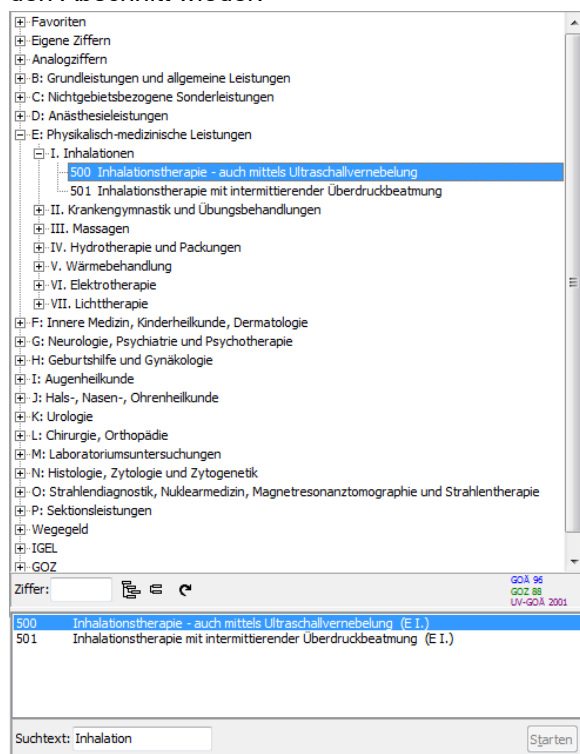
Favoriten
Eigene Ziffern
Analogziffern
B: Grundleistungen und allgemeine Leistungen
C: Nichtgebietsbezogene Sonderleistungen
D: Anästhesieleistungen
E: Physikalisch-medizinische Leistungen
I. Inhalationen
500 Inhalationstherapie - auch mittels Ultraschallvernebelung
501 Inhalationstherapie mit intermittierender Überdruckbeatmung
II. Krankengymnastik und Übungsbehandlungen
III. Massagen
IV. Hydrotherapie und Packungen
V. Wärmebehandlung
VI. Elektrotherapie
VII. Lichttherapie
F: Innere Medizin, Kinderheilkunde, Dermatologie
G: Neurologie, Psychiatrie und Psychotherapie
H: Geburtshilfe und Gynäkologie
I: Augenheilkunde
J: Hals-, Nasen-, Ohrenheilkunde
K: Urologie
L: Chirurgie, Orthopädie
M: Laboratoriumsuntersuchungen
N: Histologie, Zytologie und Zytogenetik
O: Strahlendiagnostik, Nuklearmedizin, Magnetresonanztomographie und Strahlentherapie
P: Sektionsleistungen
Wegegeld
IGEL
GOZ

Ziffer:

GOÄ 96
GOZ 88
UV-GOÄ 2001

| | |
|---|---|
| 500 | Inhalationstherapie - auch mittels Ultraschallvernebelung (E I.) |
| 501 | Inhalationstherapie mit intermittierender Überdruckbeatmung (E I.) |

Suchtext: Inhalation
Starten